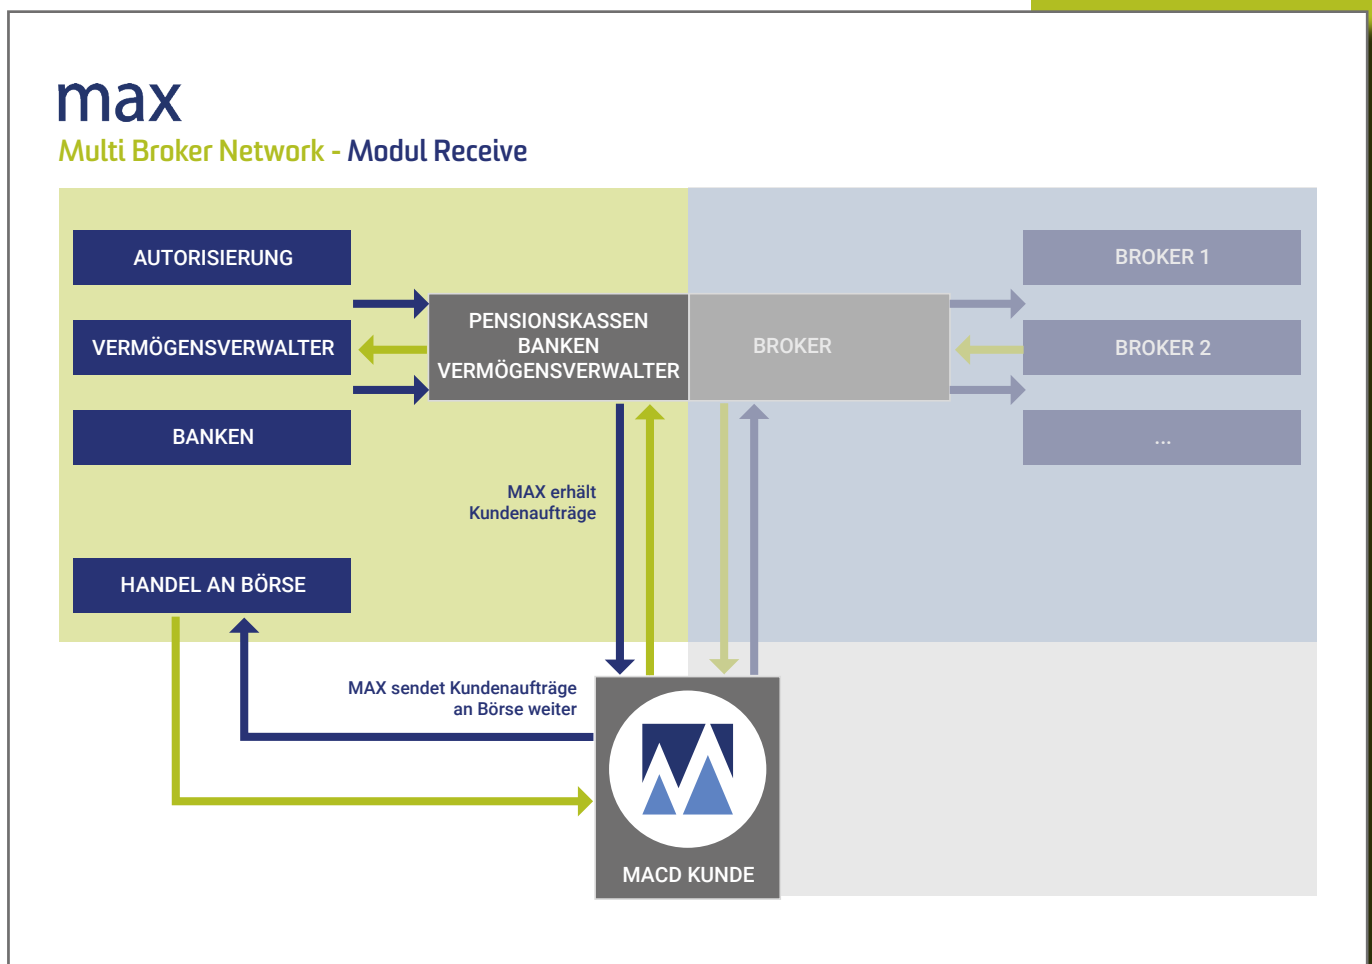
max
Multi Broker Network - Modul Receive

AUTORISIERUNG

VERMÖGENSVERWALTER

BANKEN

PENSIONSKASSEN BANKEN VERMÖGENSVERWALTER

BROKER

BROKER 1

BROKER 2

...

MAX erhält Kundenaufträge

HANDEL AN BÖRSE

MAX sendet Kundenaufträge an Börse weiter

MACD KUNDE